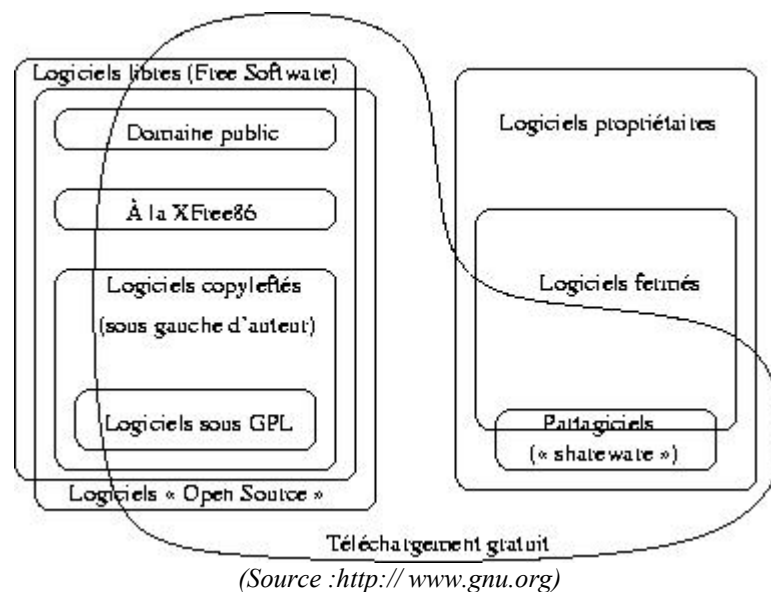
Logiciels libres (Free Software)

Domaine public

À la XFree86

Logiciels copyleftés (sous gauche d'auteur)

Logiciels sous GPL

Logiciels « Open Source »

Logiciels propriétaires

Logiciels fermés

Partagiciels (« shareware »)

Téléchargement gratuit

(Source :http:// www.gnu.org)